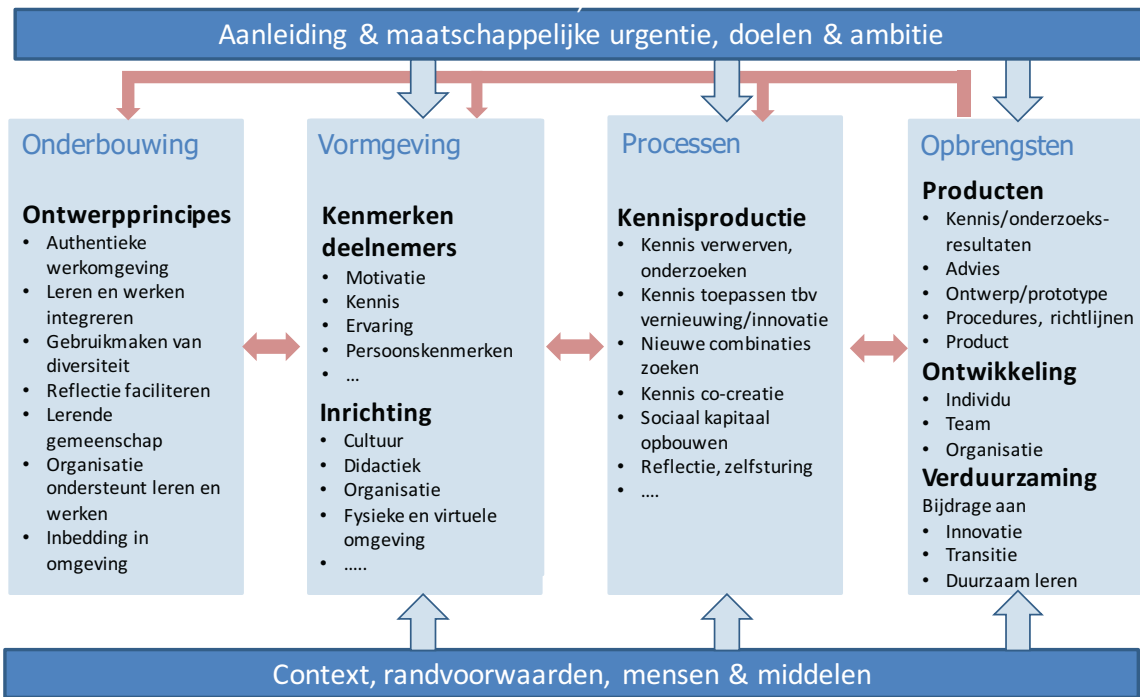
Aanleiding & maatschappelijke urgentie, doelen & ambitie

Onderbouwing

Ontwerpprincipes
- Authentieke werkomgeving
- Leren en werken integreren
- Gebruikmaken van diversiteit
- Reflectie faciliteren
- Lerende gemeenschap
- Organisatie ondersteunt leren en werken
- Inbedding in omgeving

Vormgeving

Kenmerken deelnemers
- Motivatie
- Kennis
- Ervaring
- Persoonskenmerken
- …

Inrichting
- Cultuur
- Didactiek
- Organisatie
- Fysieke en virtuele omgeving
- …..

Processen

Kennisproductie
- Kennis verwerven, onderzoeken
- Kennis toepassen tbv vernieuwing/innovatie
- Nieuwe combinaties zoeken
- Kennis co-creatie
- Sociaal kapitaal opbouwen
- Reflectie, zelfsturing
- ….

Opbrengsten

Producten
- Kennis/onderzoeksresultaten
- Advies
- Ontwerp/prototype
- Procedures, richtlijnen
- Product

Ontwikkeling
- Individu
- Team
- Organisatie

Verduurzaming
Bijdrage aan
- Innovatie
- Transitie
- Duurzaam leren

Context, randvoorwaarden, mensen & middelen